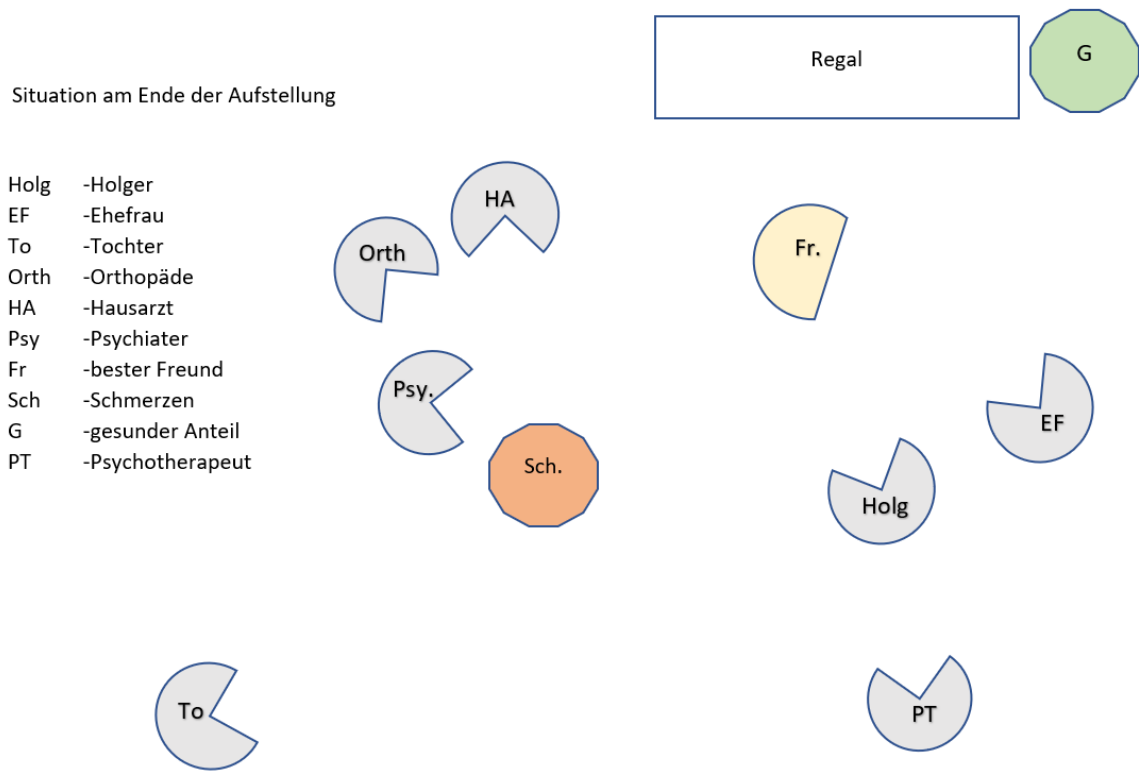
Regal

G

Situation am Ende der Aufstellung

| | |
|---|---|
| Holg | -Holger |
| EF | -Ehefrau |
| To | -Tochter |
| Orth | -Orthopäde |
| HA | -Hausarzt |
| Psy | -Psychiater |
| Fr | -bester Freund |
| Sch | -Schmerzen |
| G | -gesunder Anteil |
| PT | -Psychotherapeut |

HA

Orth

Fr.

Psy.

EF

Sch.

Holg

To

PT